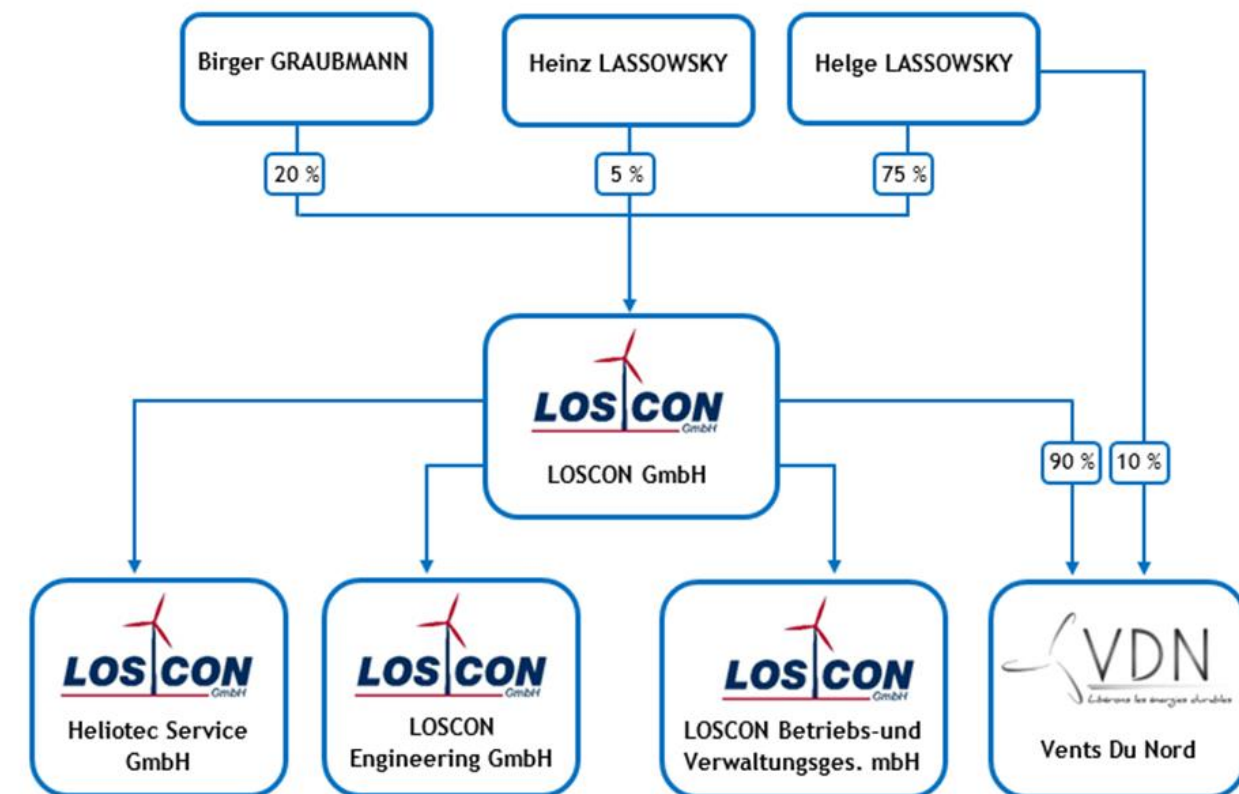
Birger GRAUBMANN

Heinz LASSOWSKY

Helge LASSOWSKY

20 %

5 %

75 %

LOSCON GmbH

LOSCON GmbH

90 %

10 %

LOSCON GmbH

Heliotec Service GmbH

LOSCON GmbH

LOSCON Engineering GmbH

LOSCON GmbH

LOSCON Betriebs-und Verwaltungsges. mbH

VDN

Libérons les énergies durables

Vents Du Nord